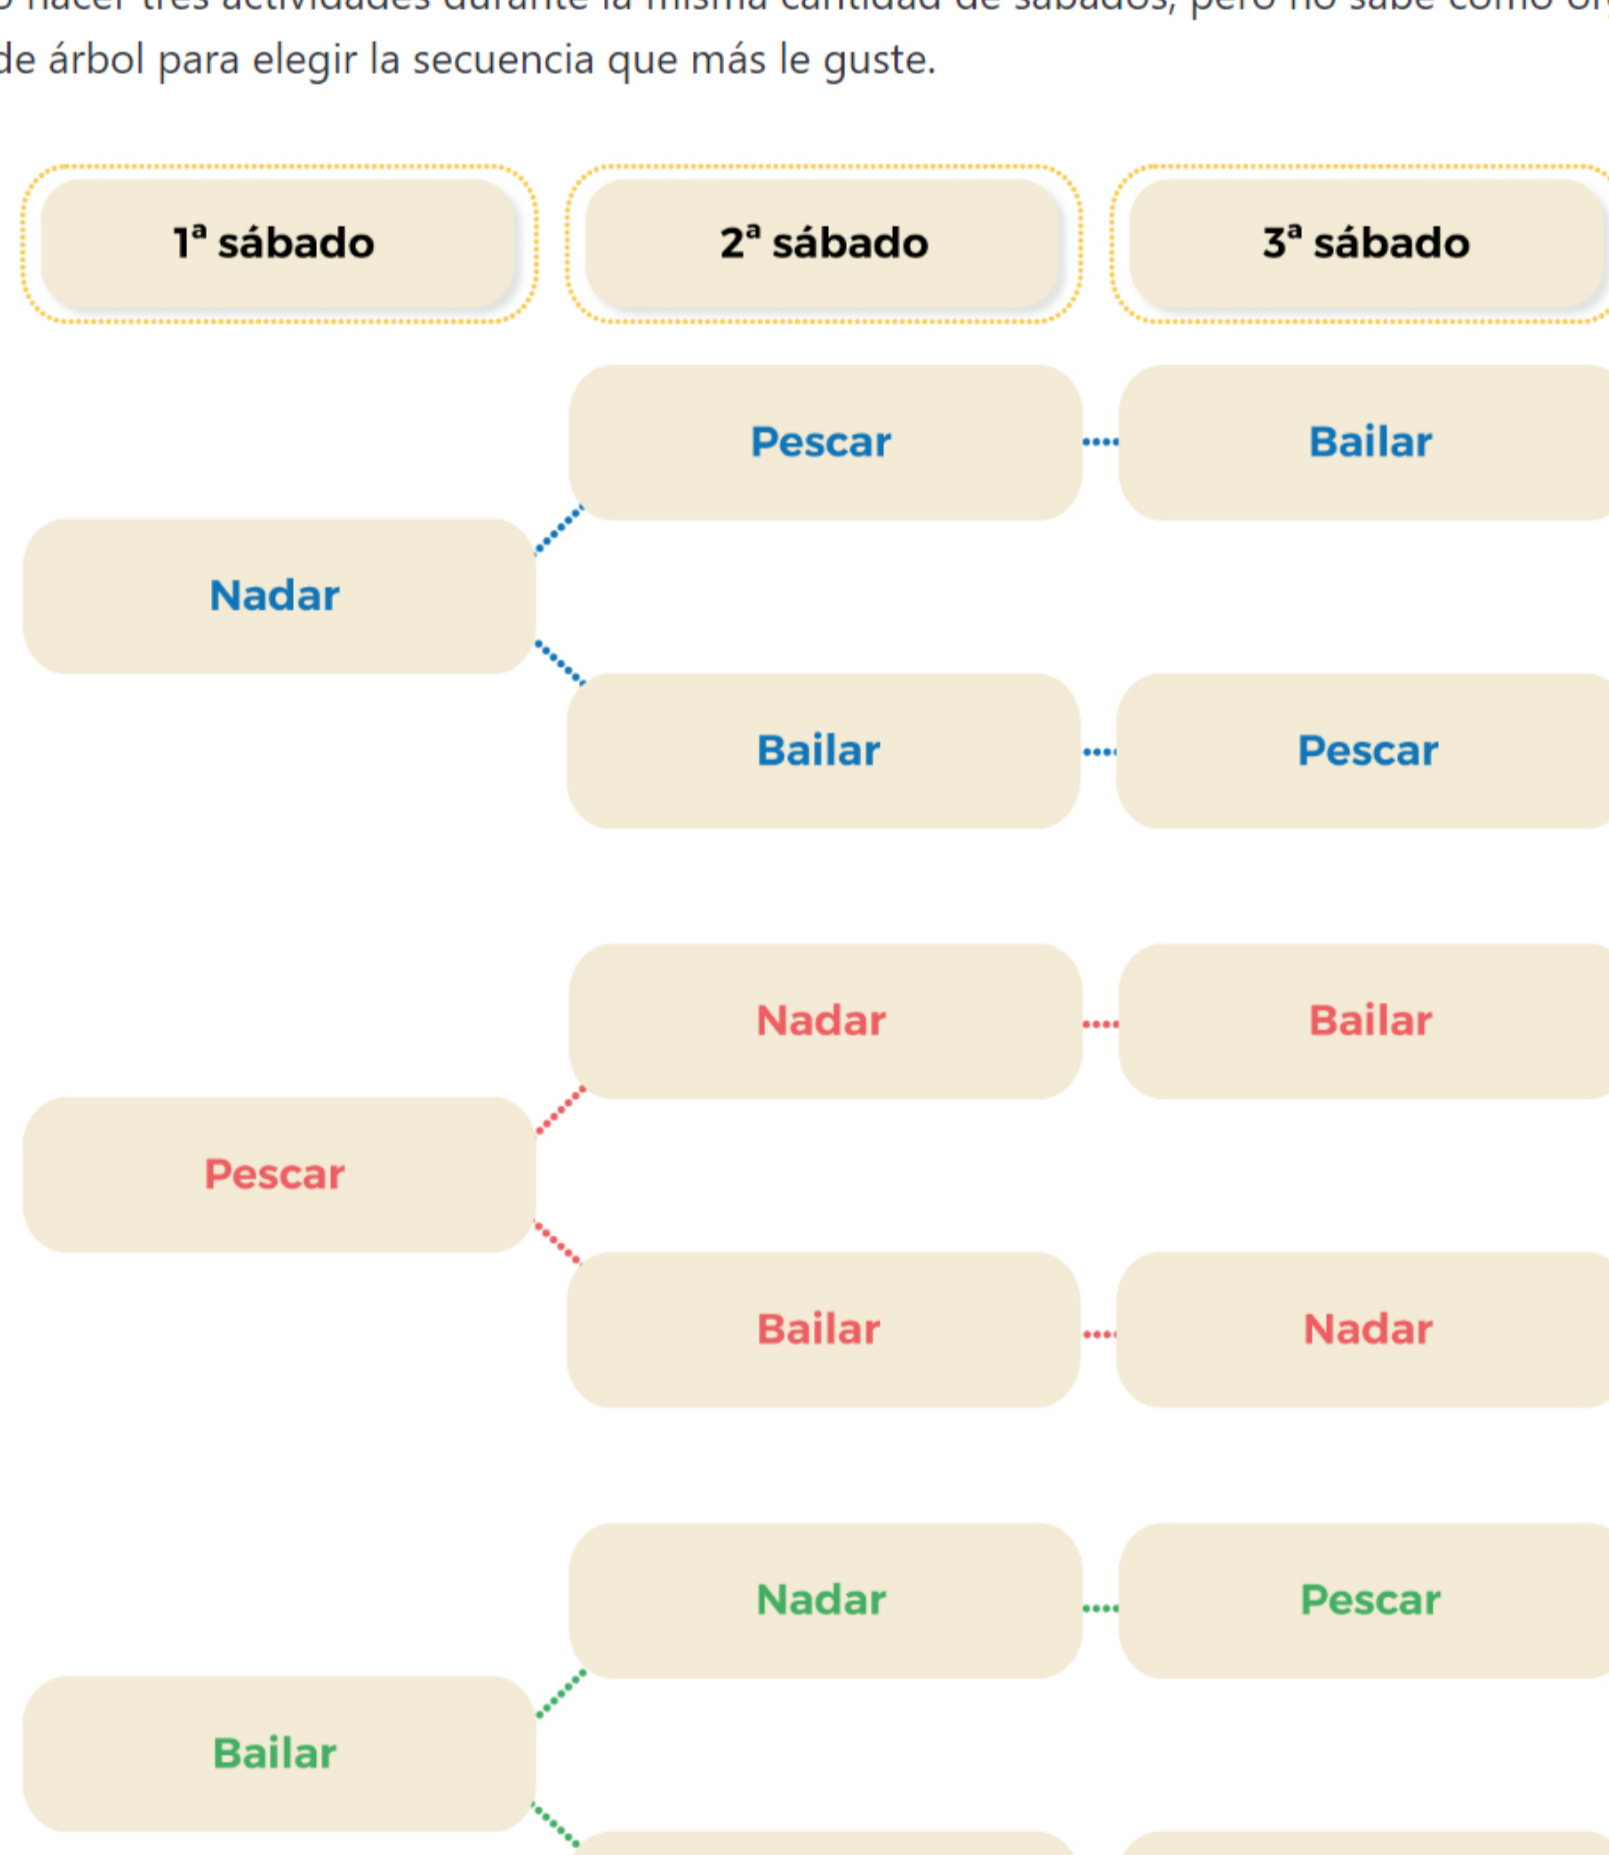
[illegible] hacer tres actividades durante la misma cantidad de sábados, pero no sabe cómo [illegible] de árbol para elegir la secuencia que más le guste.

1ª sábado

2ª sábado

3ª sábado

Pescar

Bailar

Nadar

Bailar

Pescar

Nadar

Bailar

Pescar

Bailar

Nadar

Nadar

Pescar

Bailar